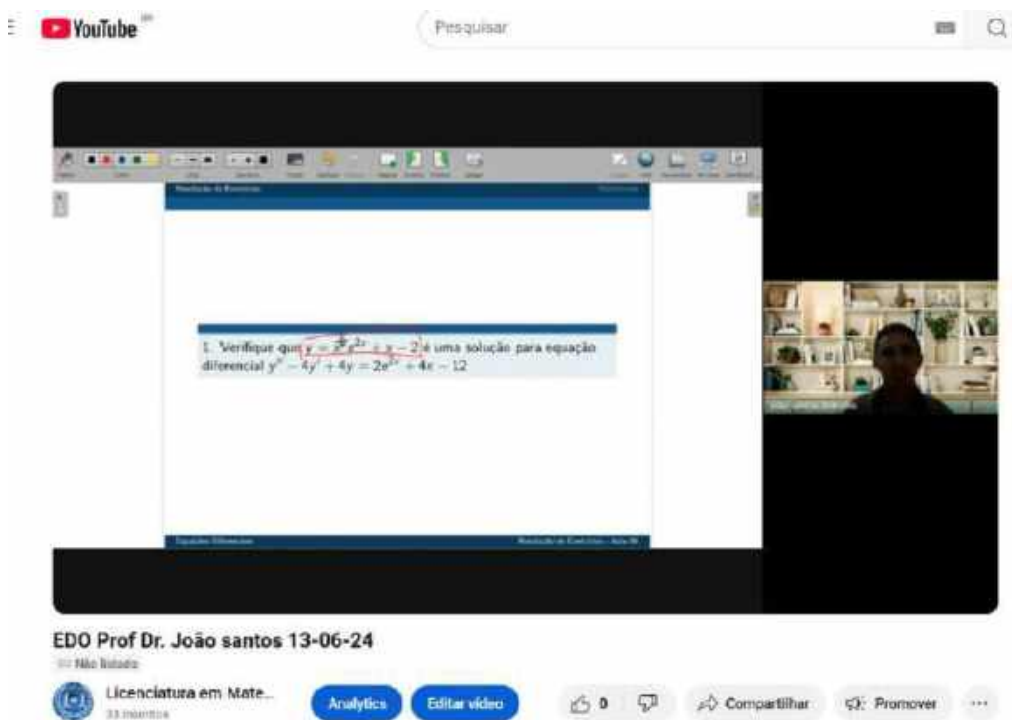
YouTube

Pesquisar

1. Verifique que $y = x^2e^{2x} + x - 2$ é uma solução para equação diferencial $y'' - 4y' + 4y = 2e^{2x} + 4x - 12$

EDO Prof Dr. João santos 13-06-24

Não listado

Licenciatura em Mate...

33 inscritos

Analytics

Editar vídeo

0

Compartilhar

Promover

...